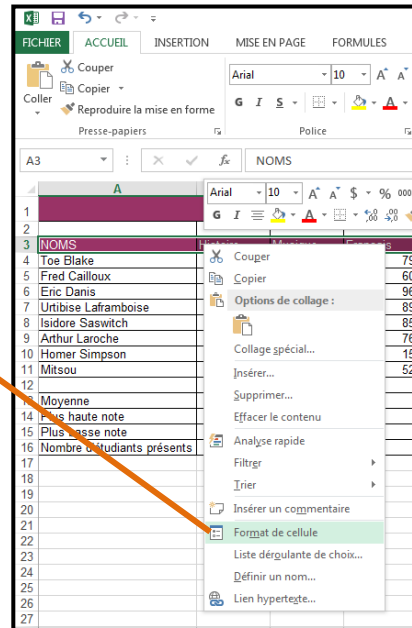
FICHIER ACCUEIL INSERTION MISE EN PAGE FORMULES

Couper
Copier
Coller
Reproduire la mise en forme
Presse-papiers

Arial 10 A A
G I S
Police

A3 NOMS

Arial 10 A A $ % 000
G I

A

1
2
3 NOMS Histoire Musique Français
4 Toe Blake 79
5 Fred Cailloux 60
6 Eric Danis 96
7 Urtibise Laframboise 89
8 Isidore Saswitch 85
9 Arthur Laroche 76
10 Homer Simpson 15
11 Mitsou 52
12
13 Moyenne
14 Plus haute note
15 Plus basse note
16 Nombre d'étudiants présents
17
18
19
20
21
22
23
24
25
26
27

Couper
Copier
Options de collage :
Collage spécial...
Insérer...
Supprimer...
Effacer le contenu
Analyse rapide
Filtrer
Trier
Insérer un commentaire
Format de cellule
Liste déroulante de choix...
Définir un nom...
Lien hypertexte...